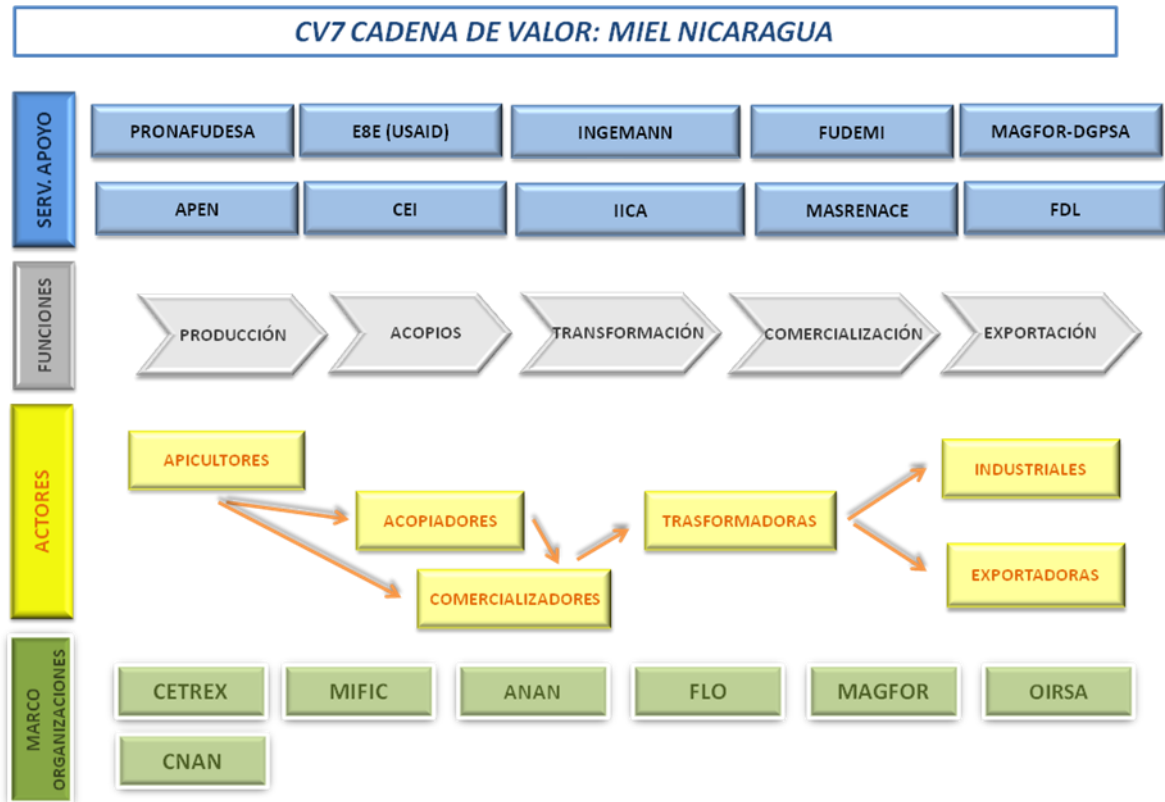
CV7 CADENA DE VALOR: MIEL NICARAGUA

SERV. APOYO

PRONAFUDESA
E8E (USAID)
INGEMANN
FUDEMI
MAGFOR-DGPSA

APEN
CEI
IICA
MASRENACE
FDL

FUNCIONES

PRODUCCIÓN
ACOPIOS
TRANSFORMACIÓN
COMERCIALIZACIÓN
EXPORTACIÓN

ACTORES

APICULTORES
ACOPIADORES
COMERCIALIZADORES
TRASFORMADORAS
INDUSTRIALES
EXPORTADORAS

MARCO ORGANIZACIONES

CETREX
MIFIC
ANAN
FLO
MAGFOR
OIRSA
CNAN